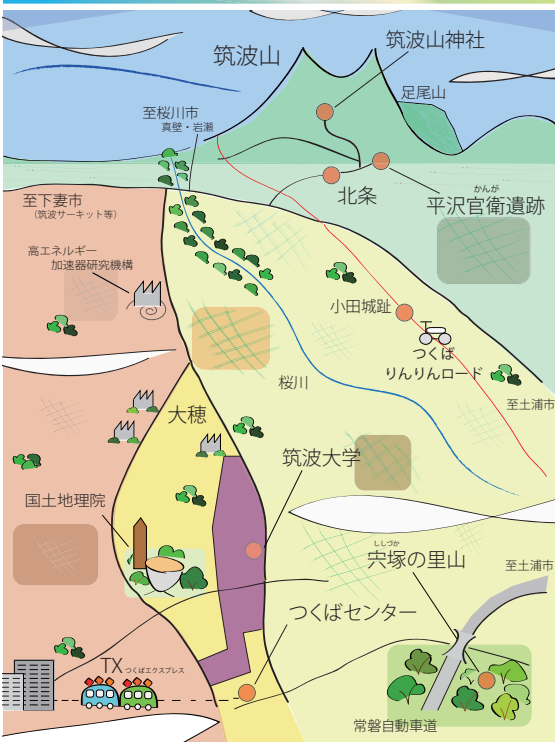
筑波山

筑波山神社

足尾山

至桜川市
真壁・岩瀬

北条

かんが
平沢官衙遺跡

至下妻市
（筑波サーキット等）

高エネルギー
加速器研究機構

小田城趾

つくば
りんりんロード

桜川

至土浦市

大穂

筑波大学

国土地理院

ししつか
宍塚の里山

至土浦市

つくばセンター

TX つくばエクスプレス

常磐自動車道